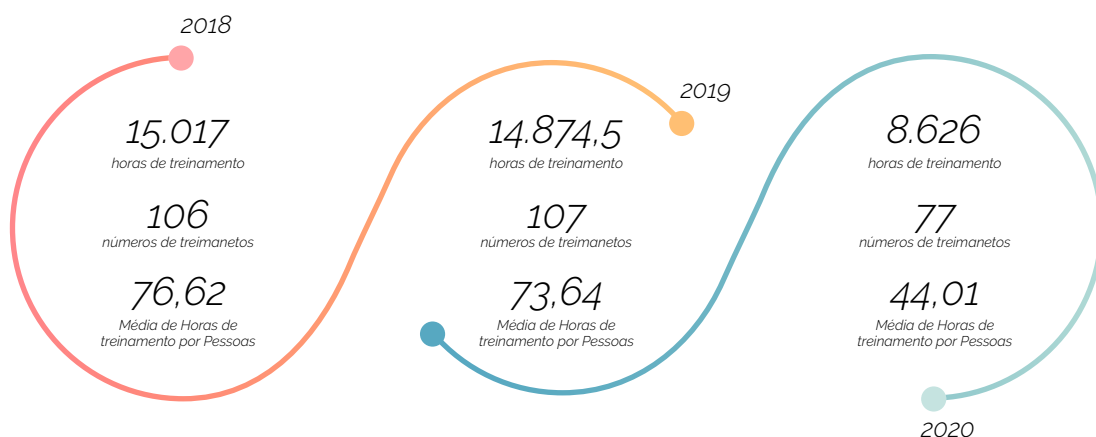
2018

15.017
horas de treinamento

106
números de treimanetos

76,62
Média de Horas de treinamento por Pessoas

2019

14.874,5
horas de treinamento

107
números de treimanetos

73,64
Média de Horas de treinamento por Pessoas

8.626
horas de treinamento

77
números de treimanetos

44,01
Média de Horas de treinamento por Pessoas

2020